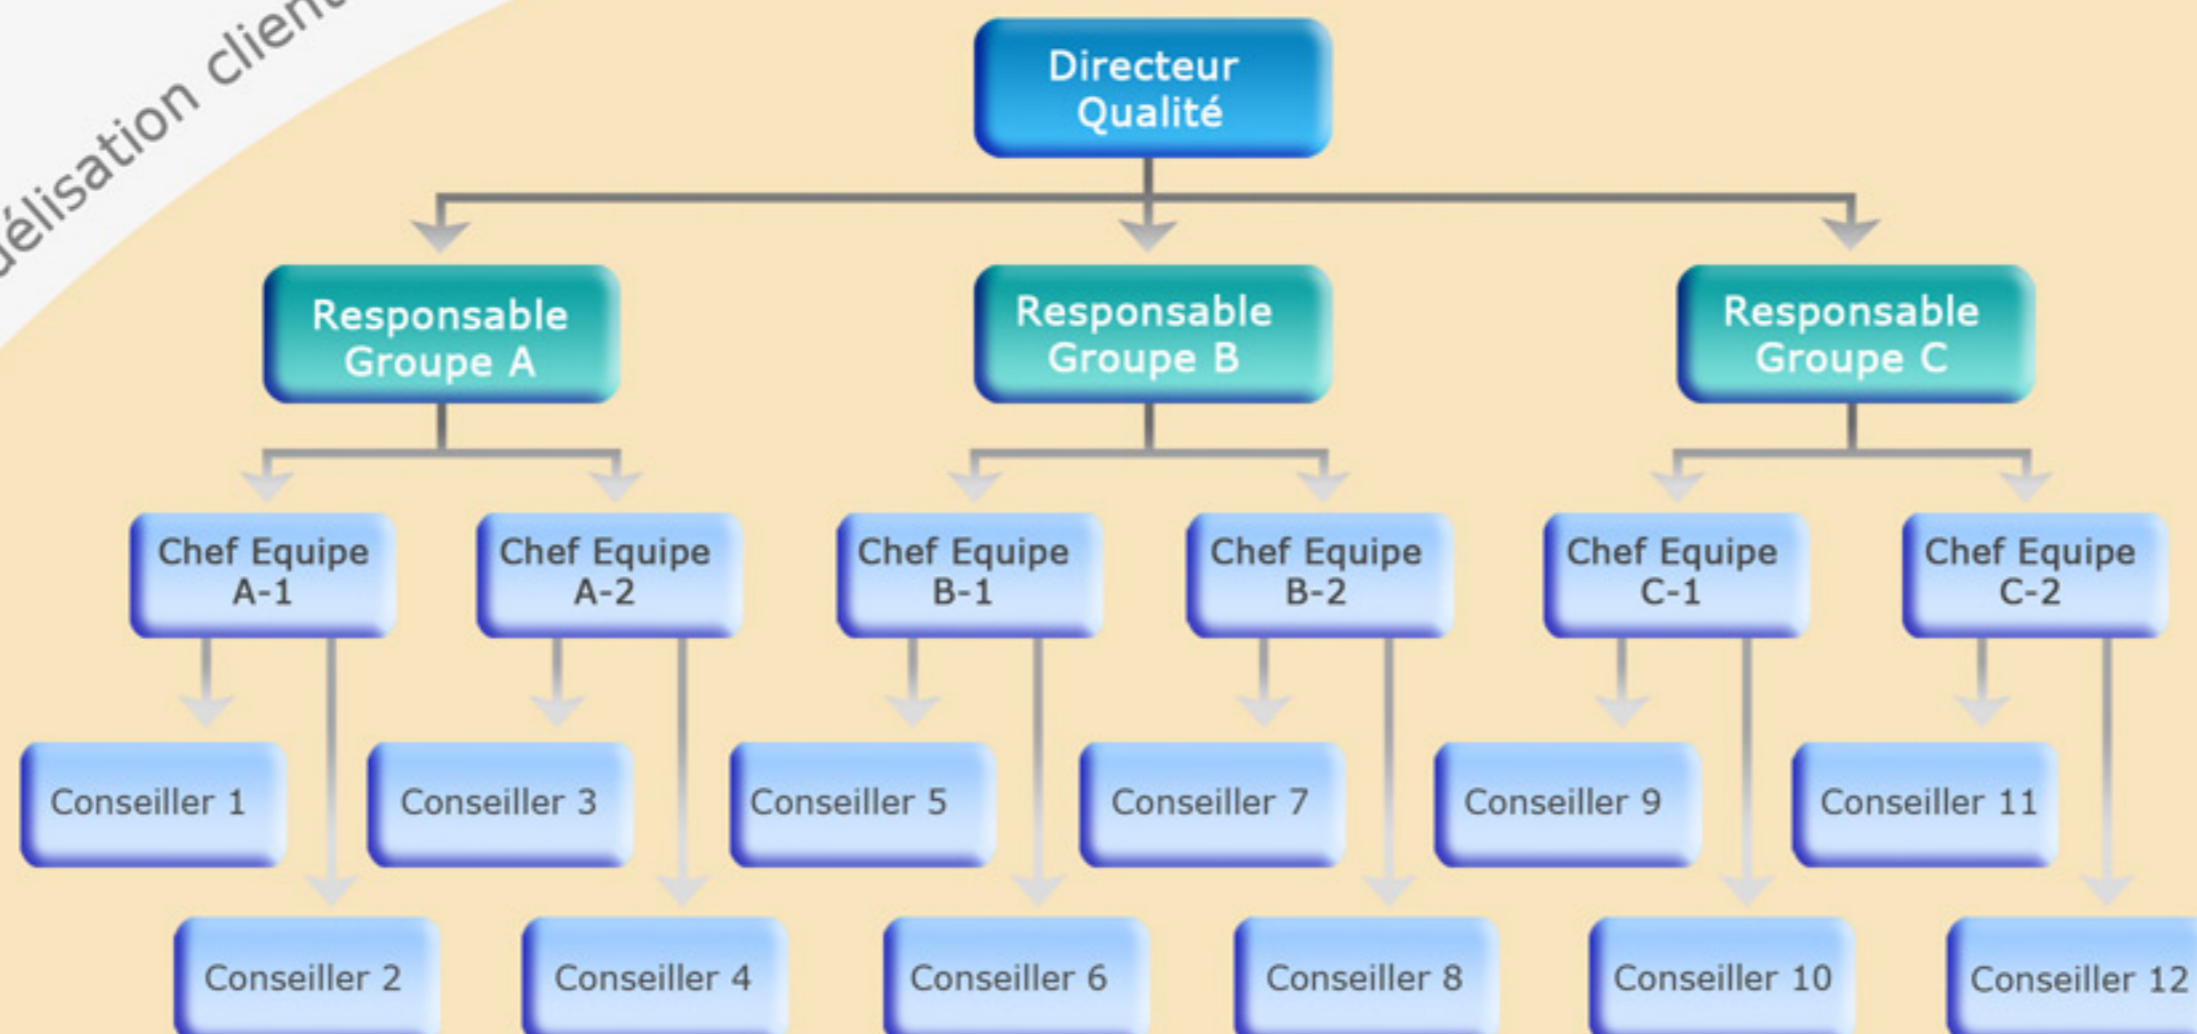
élisation client

Directeur Qualité

Responsable Groupe A

Responsable Groupe B

Responsable Groupe C

Chef Equipe A-1

Chef Equipe A-2

Chef Equipe B-1

Chef Equipe B-2

Chef Equipe C-1

Chef Equipe C-2

Conseiller 1

Conseiller 2

Conseiller 3

Conseiller 4

Conseiller 5

Conseiller 6

Conseiller 7

Conseiller 8

Conseiller 9

Conseiller 10

Conseiller 11

Conseiller 12